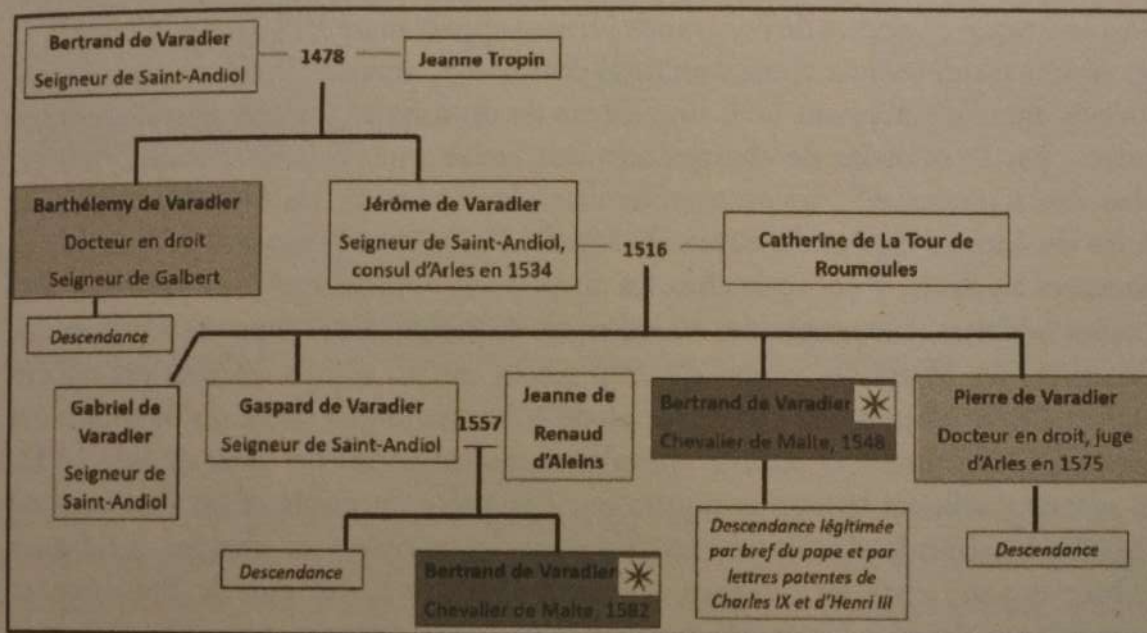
Bertrand de Varadier
Seigneur de Saint-Andiol

1478

Jeanne Tropin

Barthélemy de Varadier
Docteur en droit
Seigneur de Galbert

Descendance

Jérôme de Varadier
Seigneur de Saint-Andiol, consul d'Arles en 1534

1516

Catherine de La Tour de Roumoules

Gabriel de Varadier
Seigneur de Saint-Andiol

Gaspard de Varadier
Seigneur de Saint-Andiol

1557

Jeanne de Renaud d'Aleins

Bertrand de Varadier
Chevalier de Malte, 1548

Pierre de Varadier
Docteur en droit, juge d'Arles en 1575

Descendance

Bertrand de Varadier
Chevalier de Malte, 1582

Descendance légitimée par bref du pape et par lettres patentes de Charles IX et d'Henri III

Descendance